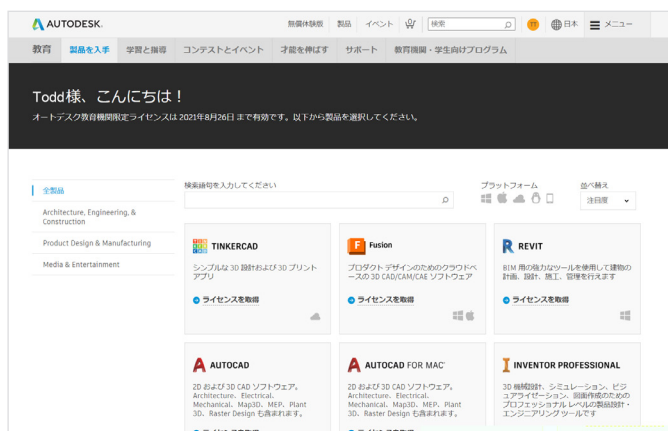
AUTODESK.

無償体験版 製品 イベント 検索 TT 日本 メニュー

教育 製品を入手 学習と指導 コンテストとイベント 才能を伸ばす サポート 教育機関・学生向けプログラム

Todd様、こんにちは！

オートデスク教育機関限定ライセンスは 2021年8月26日 まで有効です。以下から製品を選択してください。

全製品

Architecture, Engineering, & Construction

Product Design & Manufacturing

Media & Entertainment

検索語句を入力してください

プラットフォーム

並べ替え

注目度

TINKERCAD

シンプルな 3D 設計および 3D プリント アプリ

ライセンスを取得

Fusion

プロダクト デザインのためのクラウドベースの 3D CAD/CAM/CAE ソフトウェア

ライセンスを取得

REVIT

BIM 用の強力なツールを使用して建物の計画、設計、施工、管理を行えます

ライセンスを取得

AUTOCAD

2D および 3D CAD ソフトウェア。Architecture、Electrical、Mechanical、Map3D、MEP、Plant 3D、Raster Design も含まれます。

AUTOCAD FOR MAC

2D および 3D CAD ソフトウェア。Architecture、Electrical、Mechanical、Map3D、MEP、Plant 3D、Raster Design も含まれます。

INVENTOR PROFESSIONAL

3D 機械設計、シミュレーション、ビジュアライゼーション、図面作成のためのプロフェッショナル レベルの製品設計・エンジニアリングツールです